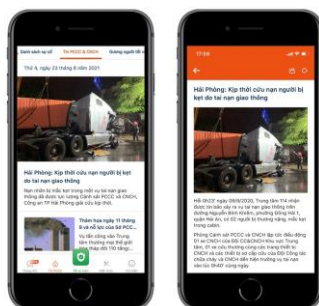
Danh sách sự cố
Tin PCCC & CNCH
Đường người tối

Thứ 4, ngày 23 tháng 8 năm 2021

Hải Phòng: Kịp thời cứu nạn người bị kẹt do tai nạn giao thông

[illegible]

Thảm họa ngày 11 tháng 9 và bài học cho lực lượng PCCC

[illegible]

17:58

Hải Phòng: Kịp thời cứu nạn người bị kẹt do tai nạn giao thông

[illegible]